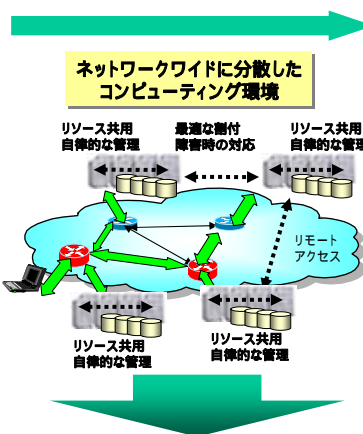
ネットワークワイドに分散したコンピューティング環境

リソース共用
自律的な管理

最適な割付
障害時の対応

リソース共用
自律的な管理

リモートアクセス

リソース共用
自律的な管理

リソース共用
自律的な管理